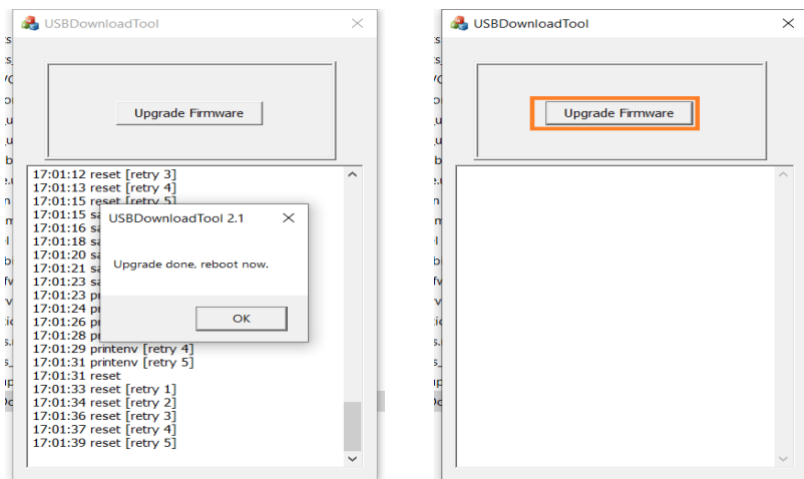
USBDownloadTool

Upgrade Firmware

17:01:12 reset [retry 3]
17:01:13 reset [retry 4]
17:01:15 reset [retry 5]
17:01:15 sa
17:01:16 sa
17:01:18 sa
17:01:20 sa
17:01:21 sa
17:01:23 sa
17:01:23 pr
17:01:24 pr
17:01:26 pr
17:01:28 pr
17:01:29 printenv [retry 4]
17:01:31 printenv [retry 5]
17:01:31 reset
17:01:33 reset [retry 1]
17:01:34 reset [retry 2]
17:01:36 reset [retry 3]
17:01:37 reset [retry 4]
17:01:39 reset [retry 5]

USBDownloadTool 2.1

Upgrade done, reboot now.

OK

USBDownloadTool

Upgrade Firmware